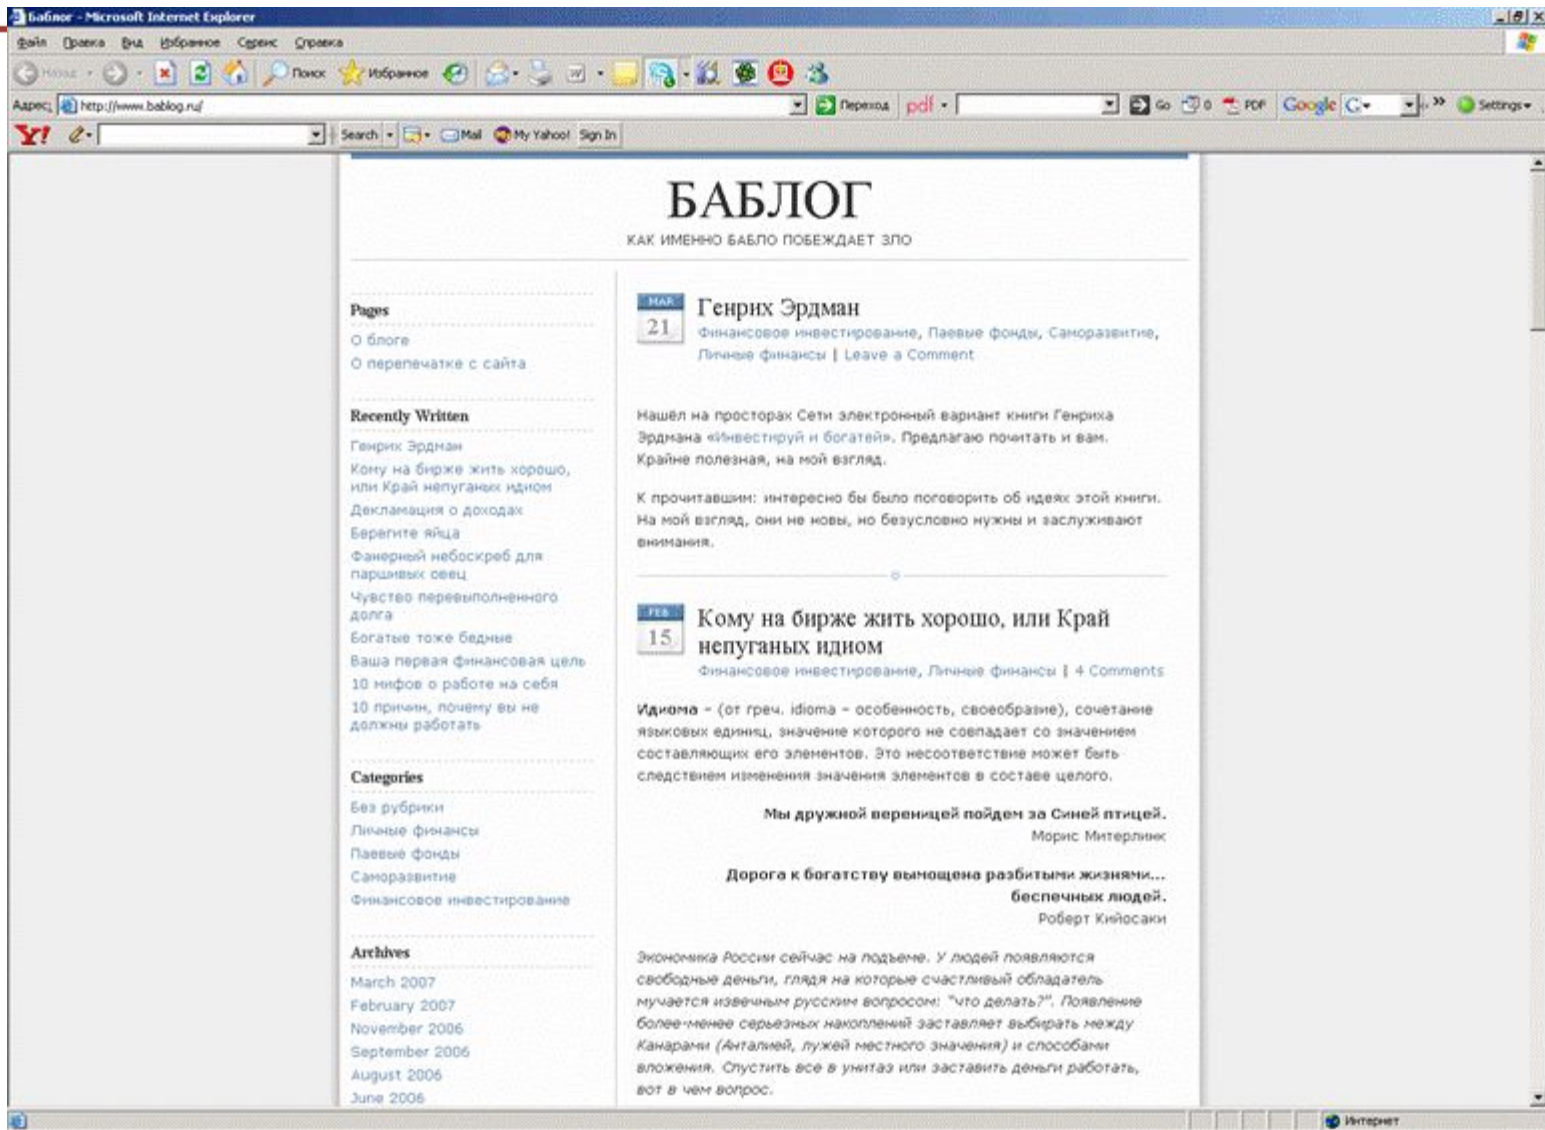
Баблог - Microsoft Internet Explorer

Файл Правка Вид Избранное Сервис Справка

Назад Поиск Избранное

Адрес http://www.bablog.ru/ Переход pdf Go PDF Google Settings

Y! Search Mail My Yahoo! Sign In

БАБЛОГ

КАК ИМЕННО БАБЛО ПОБЕЖДАЕТ ЗЛО

Pages
О блоге
О перепечатке с сайта

Recently Written
Генрих Эрдман
Кому на бирже жить хорошо, или Край непуганых идиом
Декламация о доходах
Берегите яйца
Фанерный небоскреб для парщивых овец
Чувство перевыполненного долга
Богатые тоже бедные
Ваша первая финансовая цель
10 мифов о работе на себя
10 причин, почему вы не должны работать

Categories
Без рубрики
Личные финансы
Паевые фонды
Саморазвитие
Финансовое инвестирование

Archives
March 2007
February 2007
November 2006
September 2006
August 2006
June 2006

MAR 21
Генрих Эрдман
Финансовое инвестирование, Паевые фонды, Саморазвитие, Личные финансы | Leave a Comment

Нашёл на просторах Сети электронный вариант книги Генриха Эрдмана «Инвестируй и богатей». Предлагаю почитать и вам. Крайне полезная, на мой взгляд.

К прочитавшим: интересно бы было поговорить об идеях этой книги. На мой взгляд, они не новы, но безусловно нужны и заслуживают внимания.

FEB 15
Кому на бирже жить хорошо, или Край непуганых идиом
Финансовое инвестирование, Личные финансы | 4 Comments

Идиома – (от греч. idioma – особенность, своеобразие), сочетание языковых единиц, значение которого не совпадает со значением составляющих его элементов. Это несоответствие может быть следствием изменения значения элементов в составе целого.

Мы дружной вереницей пойдем за Синей птицей.
Морис Метерлинк

Дорога к богатству вымощена разбитыми жизнями... беспечных людей.
Роберт Кийосаки

Экономика России сейчас на подъеме. У людей появляются свободные деньги, глядя на которые счастливый обладатель мучается извечным русским вопросом: "что делать?". Появление более-менее серьезных накоплений заставляет выбирать между Канарами (Анталией, лужей местного значения) и способами вложения. Спустить все в унитаз или заставить деньги работать, вот в чем вопрос.

Интернет